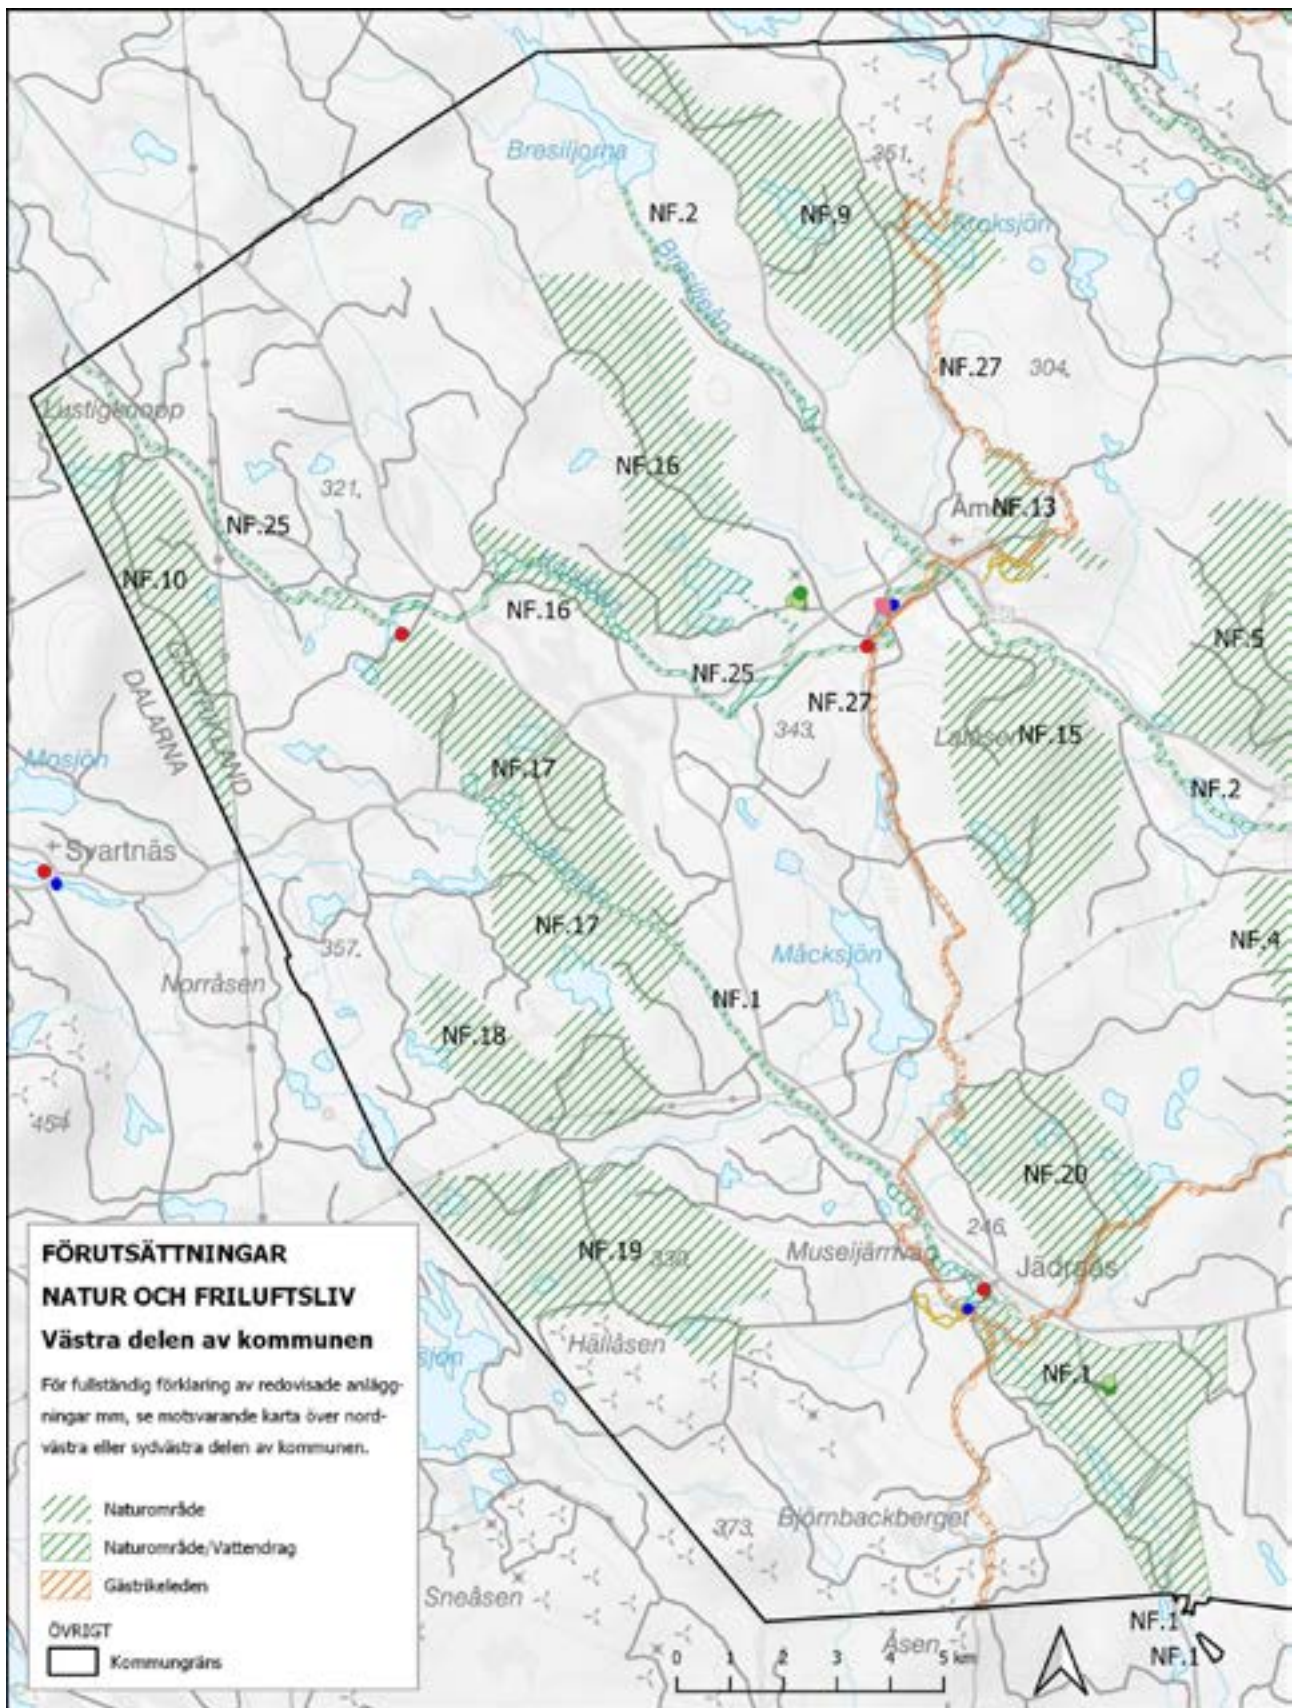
Bresiljorna
351
NF.2
NF.9
Kroksjön
Bresiljån
NF.27
304
Lustigknopp
NF.16
321
Åm
NF.13
NF.25
NF.10
NF.16
NF.5
NF.25
NF.27
DALARNA
GÄSTRIKLAND
343
Lassen
NF.15
Mosjön
NF.17
NF.2
Svartnäs
NF.17
357
Måcksjön
NF.4
Norråsen
NF.1
NF.18
454
NF.20
246
FÖRUTSÄTTNINGAR
NATUR OCH FRILUFTSLIV
Västra delen av kommunen
NF.19
339
Museijärnväg
Jädraås
För fullständig förklaring av redovisade anläggningar mm, se motsvarande karta över nordvästra eller sydvästra delen av kommunen.
Hällåsen
NF.1
Naturområde
Naturområde/Vattendrag
Gästrikeleden
373
Björnbackberget
Sneåsen
ÖVRIGT
Kommungräns
NF.1
Åsen
NF.1
0
1
2
3
4
5 km